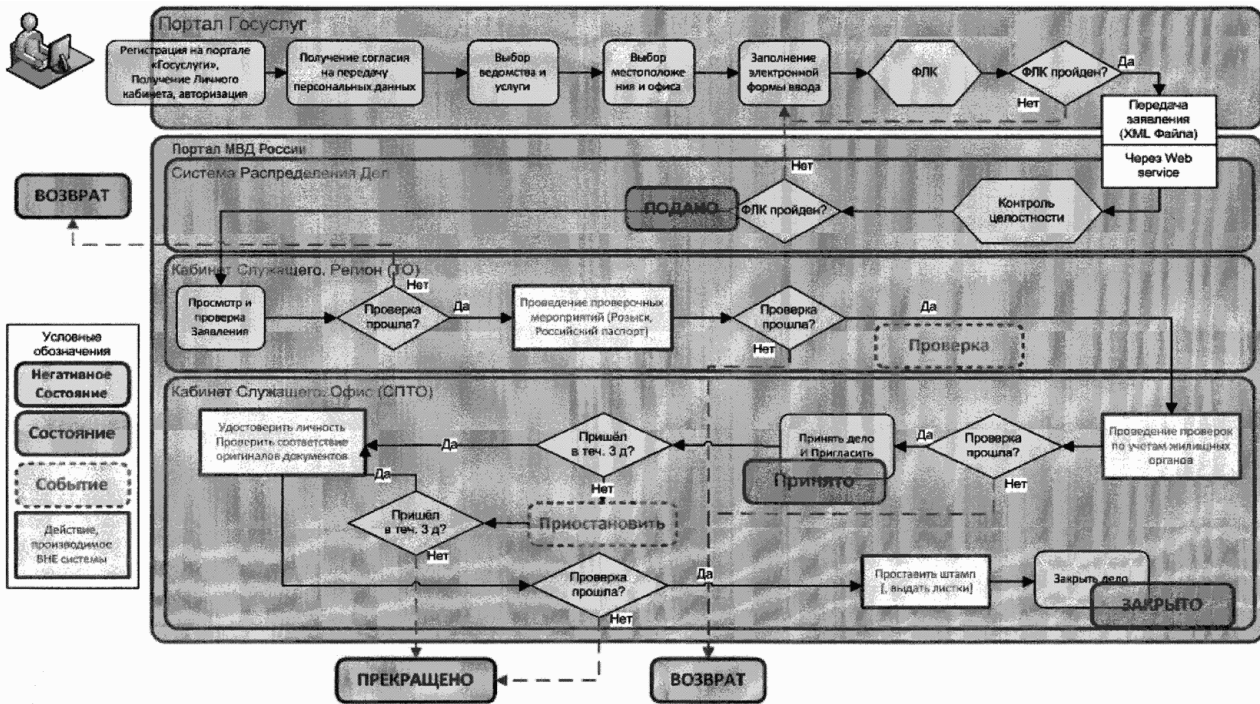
Портал Госуслуг

Регистрация на портале «Госуслуги», Получение Личного кабинета, авторизация

Получение согласия на передачу персональных данных

Выбор ведомства и услуги

Выбор местоположения и офиса

Заполнение электронной формы ввода

ФЛК

ФЛК пройден?

Да

Нет

Передача заявления (XML Файла)

Через Web service

Портал МВД России

Система Распределения Дел

ВОЗВРАТ

Нет

ПОДАНО

ФЛК пройден?

Контроль целостности

Кабинет Служащего. Регион (ТО)

Просмотр и проверка Заявления

Нет

Проверка прошла?

Да

Проведение проверочных мероприятий (Розыск, Российский паспорт)

Проверка прошла?

Да

Нет

Проверка

Условные обозначения

Негативное Состояние

Состояние

Событие

Действие, производимое ВНЕ системы

Кабинет Служащего. Офис (СПТО)

Удостоверить личность Проверить соответствие оригиналов документов

Да

Пришёл в теч. 3 д?

Нет

Да

Принять дело И Пригласить

Да

Проверка прошла?

Нет

Проведение проверок по учетам жилищных органов

Принято

Да

Пришёл в теч. 3 д?

Нет

Приостановить

Проверка прошла?

Да

Нет

Проставить штамп [, выдать листки]

Закрыть дело

ЗАКРЫТО

ПРЕКРАЩЕНО

ВОЗВРАТ